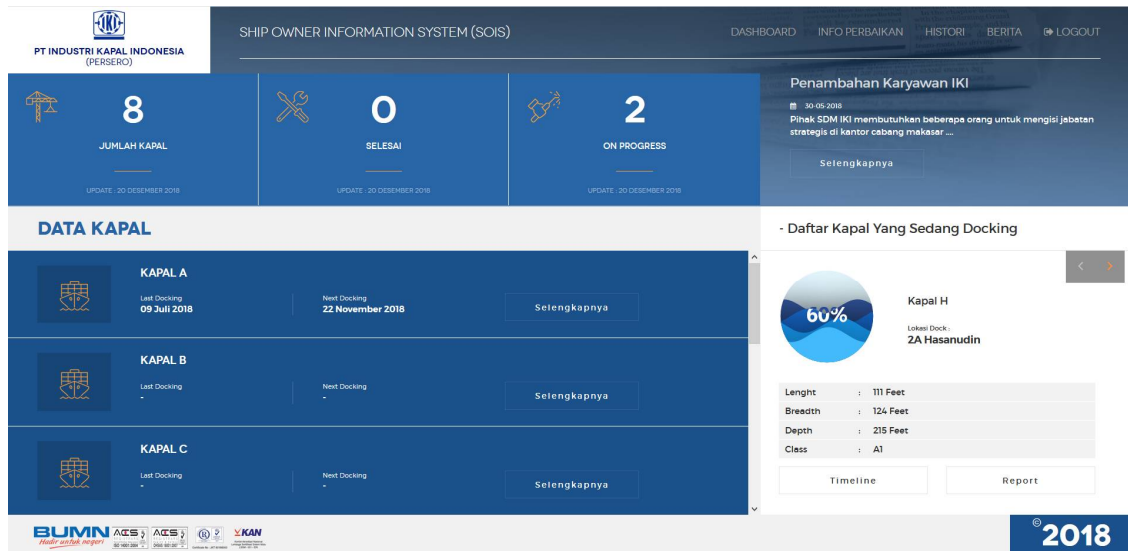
IKI
PT INDUSTRI KAPAL INDONESIA
(PERSERO)

SHIP OWNER INFORMATION SYSTEM (SOIS)

DASHBOARD INFO PERBAIKAN HISTORI BERITA LOGOUT

8
JUMLAH KAPAL
UPDATE : 20 DESEMBER 2018

0
SELESAI
UPDATE : 20 DESEMBER 2018

2
ON PROGRESS
UPDATE : 20 DESEMBER 2018

Penambahan Karyawan IKI
30-05-2018
Pihak SDM IKI membutuhkan beberapa orang untuk mengisi jabatan strategis di kantor cabang makasar ....
Selengkapnya

DATA KAPAL

KAPAL A
Last Docking
09 Juli 2018
Next Docking
22 November 2018
Selengkapnya

KAPAL B
Last Docking
-
Next Docking
-
Selengkapnya

KAPAL C
Last Docking
-
Next Docking
-
Selengkapnya

- Daftar Kapal Yang Sedang Docking

60%
Kapal H
Lokasi Dock :
2A Hasanudin

| Lenght | : 111 Feet |
|---|---|
| Breadth | : 124 Feet |
| Depth | : 215 Feet |
| Class | : A1 |

Timeline
Report

BUMN Hadir untuk negeri
ACS ACS KAN

©2018